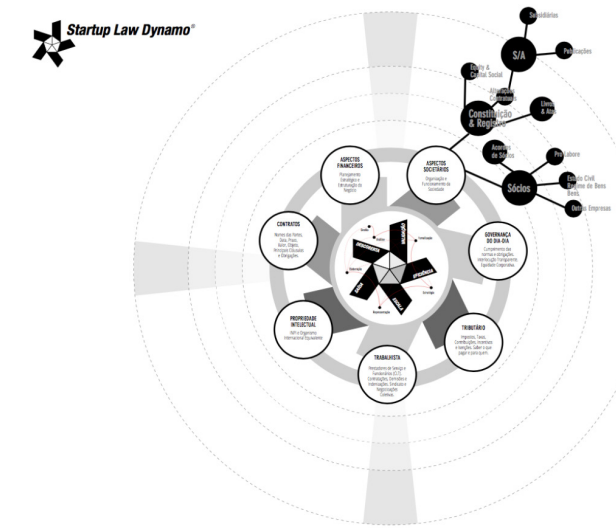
Startup Law Dynamo®

Subsidiárias

S/A

Publicações

Equity & Capital Social

Alteração Contratual

Constituição & Registro

Livros & Atas

Acordo de Sócios

Pró-Labore

Sócios

Estado Civil Regime de Bens Bens

Outras Empresas

ASPECTOS FINANCEIROS
Planejamento Estratégico e Estruturação do Negócio

ASPECTOS SOCIETÁRIOS
Organização e Funcionamento da Sociedade

CONTRATOS
Nomes das Partes, Data, Prazo, Valor, Objeto, Principais Cláusulas e Obrigações.

GOVERNANÇA DO DIA-DIA
Cumprimento das normas e obrigações, Informação Transparente, Equidade Corporativa.

PROPRIEDADE INTELECTUAL
INPI e Organismo Internacional Equivalente

TRIBUTÁRIO
Impostos, Taxas, Contribuições, Incentivos e Isenções. Saber o que pagar e para quem.

TRABALHISTA
Prestadores de Serviço e Funcionários (CLT), Contratações, Demissões e Indenizações, Sindicatos e Negociações Coletivas.

DESENVOLVIMENTO

VALIDAÇÃO

APRENDIZAGEM

ESCALA

IDEIA

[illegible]